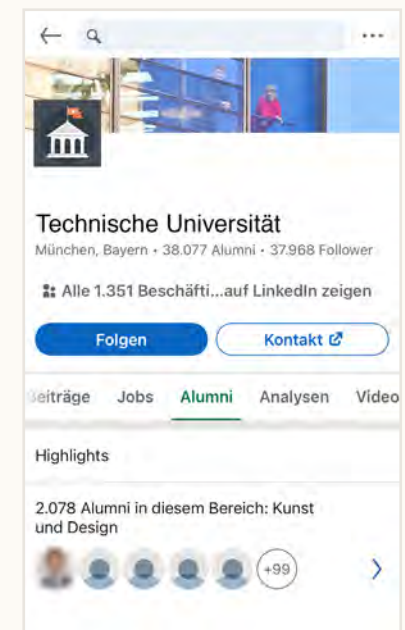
Technische Universität

München, Bayern • 38.077 Alumni • 37.968 Follower

Alle 1.351 Beschäfti...auf LinkedIn zeigen

Folgen

Kontakt

eiträge Jobs Alumni Analysen Video

Highlights

2.078 Alumni in diesem Bereich: Kunst und Design

+99